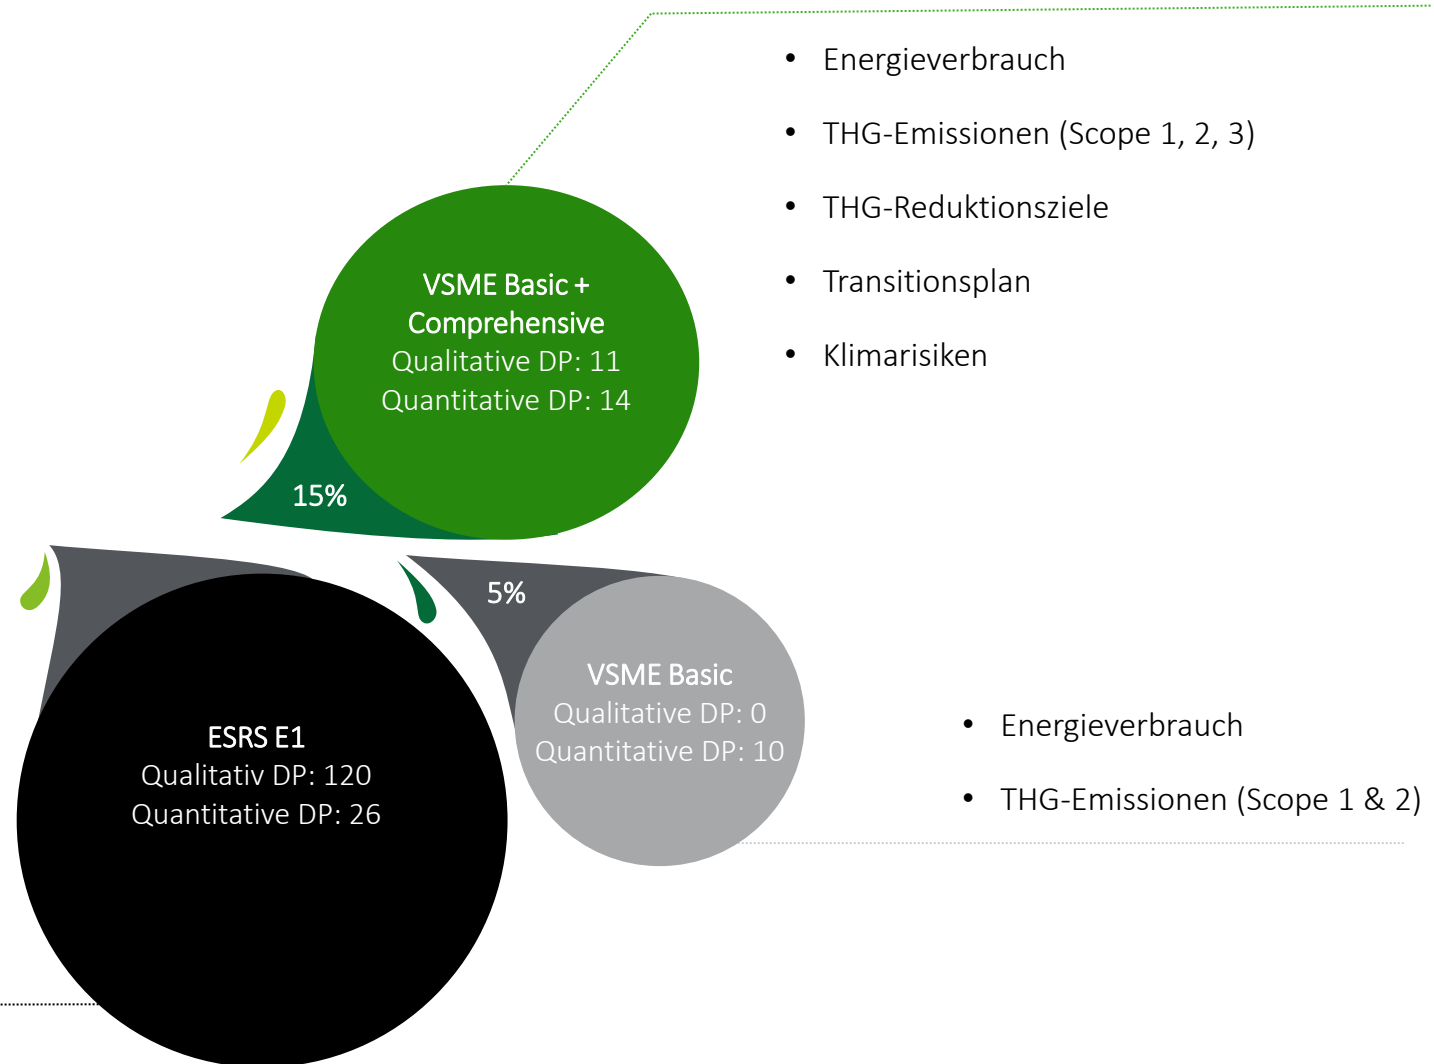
VSME Basic + Comprehensive
Qualitative DP: 11
Quantitative DP: 14

15%

- Energieverbrauch
- THG-Emissionen (Scope 1, 2, 3)
- THG-Reduktionsziele
- Transitionsplan
- Klimarisiken

5%

VSME Basic
Qualitative DP: 0
Quantitative DP: 10

- Energieverbrauch
- THG-Emissionen (Scope 1 & 2)

ESRS E1
Qualitativ DP: 120
Quantitative DP: 26